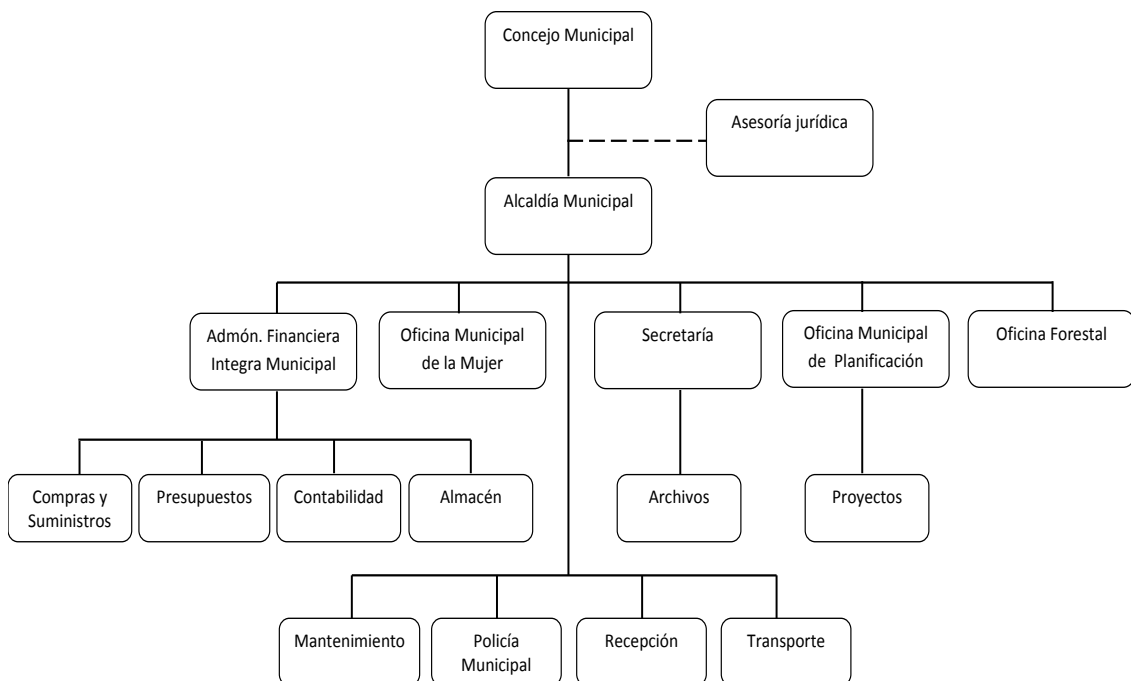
Concejo Municipal

Asesoría jurídica

Alcaldía Municipal

Admón. Financiera Integra Municipal

Oficina Municipal de la Mujer

Secretaría

Oficina Municipal de Planificación

Oficina Forestal

Compras y Suministros

Presupuestos

Contabilidad

Almacén

Archivos

Proyectos

Mantenimiento

Policía Municipal

Recepción

Transporte